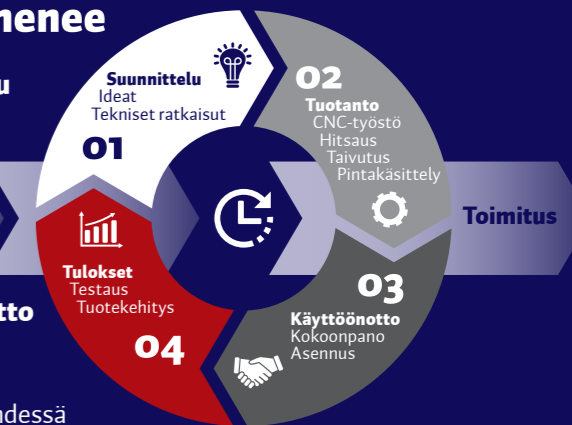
henee

u

Suunnittelu
Ideat
Tekniset ratkaisut

01

02

Tuotanto
CNC-työstö
Hitsaus
Taivutus
Pintakäsittely

Toimitus

Tulokset
Testaus
Tuotekehitys

04

03

Käyttöönotto
Kokoonpano
Asennus

tto

ndessä